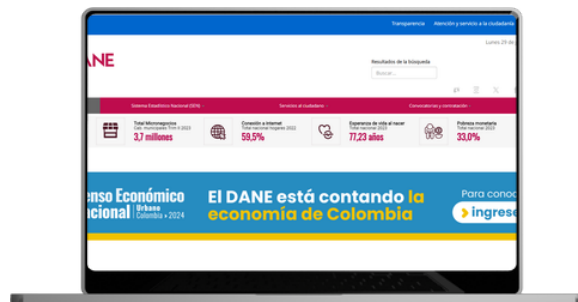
Transparencia Atención y servicio a la ciudadanía

Lunes 29 de

DANE

Resultados de la búsqueda

Buscar...

Sistema Estadístico Nacional (SEN)

Servicios al ciudadano

Convocatorias y contratación

Total Micronegocios
Cab. municipales Trim II 2023
3,7 millones

Conexión a Internet
Total nacional hogares 2022
59,5%

Esperanza de vida al nacer
Total nacional 2023
77,23 años

Pobreza monetaria
Total nacional 2023
33,0%

enso Económico
acional
Urbano
Colombia • 2024

El DANE está contando la economía de Colombia

Para conoc

ingres